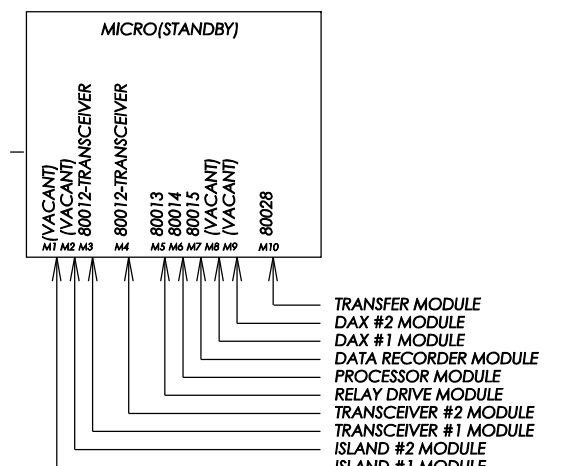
MICRO(STANDBY)

(VACANT)
(VACANT)
80012-TRANSCEIVER
80012-TRANSCEIVER
80013
80014
80015
(VACANT)
(VACANT)
80028

M1 M2 M3 M4 M5 M6 M7 M8 M9 M10

TRANSFER MODULE
DAX #2 MODULE
DAX #1 MODULE
DATA RECORDER MODULE
PROCESSOR MODULE
RELAY DRIVE MODULE
TRANSCEIVER #2 MODULE
TRANSCEIVER #1 MODULE
ISLAND #2 MODULE
ISLAND #1 MODULE